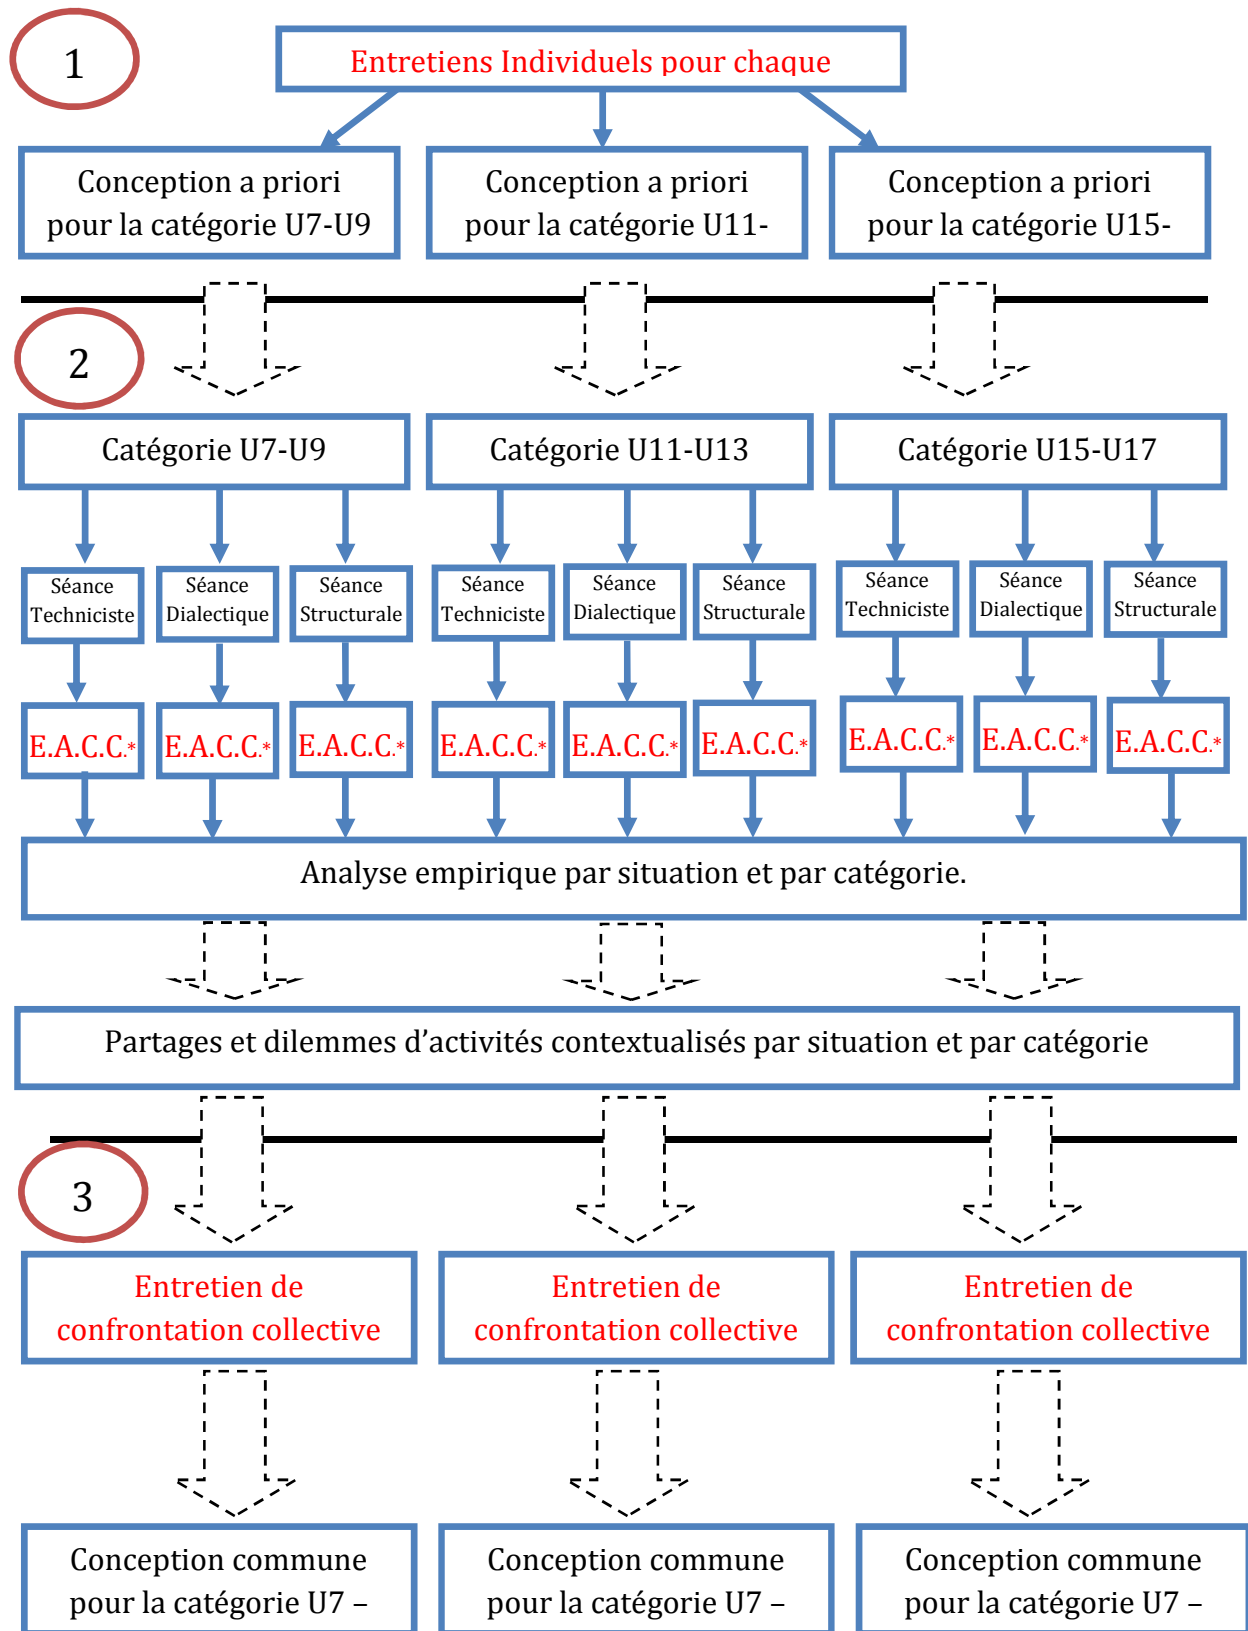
1

Entretiens Individuels pour chaque

Conception a priori pour la catégorie U7-U9

Conception a priori pour la catégorie U11-

Conception a priori pour la catégorie U15-

2

Catégorie U7-U9

Catégorie U11-U13

Catégorie U15-U17

Séance Techniciste

Séance Dialectique

Séance Structurale

Séance Techniciste

Séance Dialectique

Séance Structurale

Séance Techniciste

Séance Dialectique

Séance Structurale

E.A.C.C.*

E.A.C.C.*

E.A.C.C.*

E.A.C.C.*

E.A.C.C.*

E.A.C.C.*

E.A.C.C.*

E.A.C.C.*

E.A.C.C.*

Analyse empirique par situation et par catégorie.

Partages et dilemmes d'activités contextualisés par situation et par catégorie

3

Entretien de confrontation collective

Entretien de confrontation collective

Entretien de confrontation collective

Conception commune pour la catégorie U7 –

Conception commune pour la catégorie U7 –

Conception commune pour la catégorie U7 –